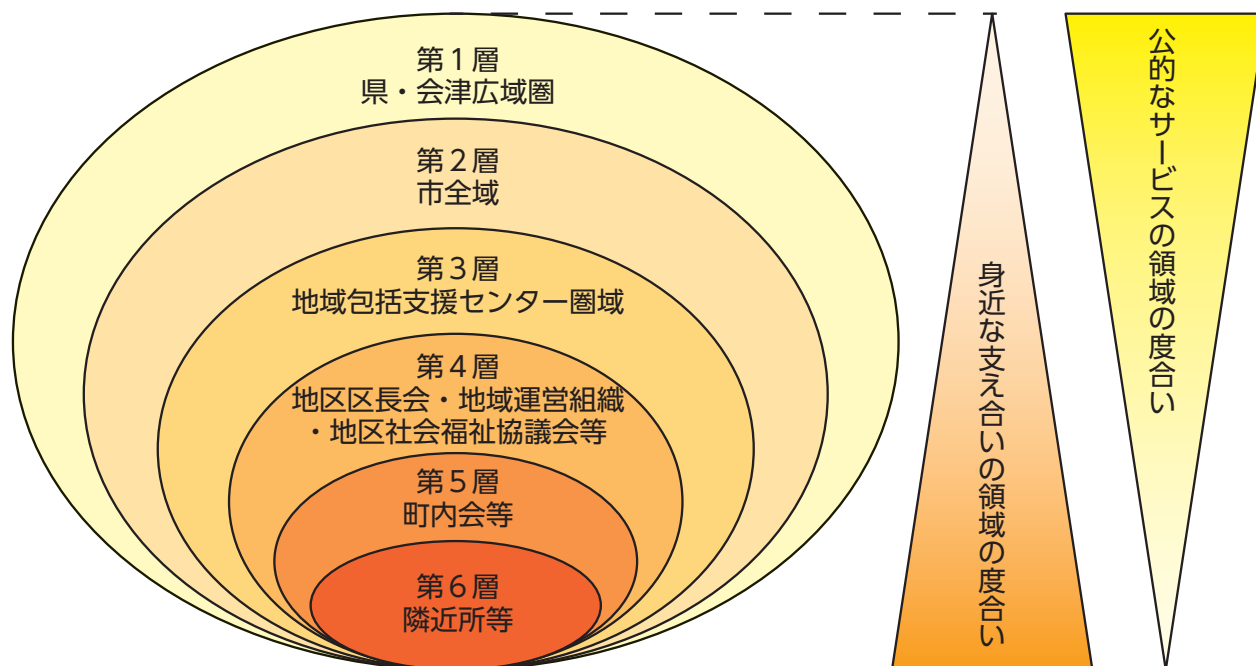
第１層
県・会津広域圏

第２層
市全域

第３層
地域包括支援センター圏域

第４層
地区区長会・地域運営組織
・地区社会福祉協議会等

第５層
町内会等

第６層
隣近所等

身近な支え合いの領域の度合い

公的なサービスの領域の度合い